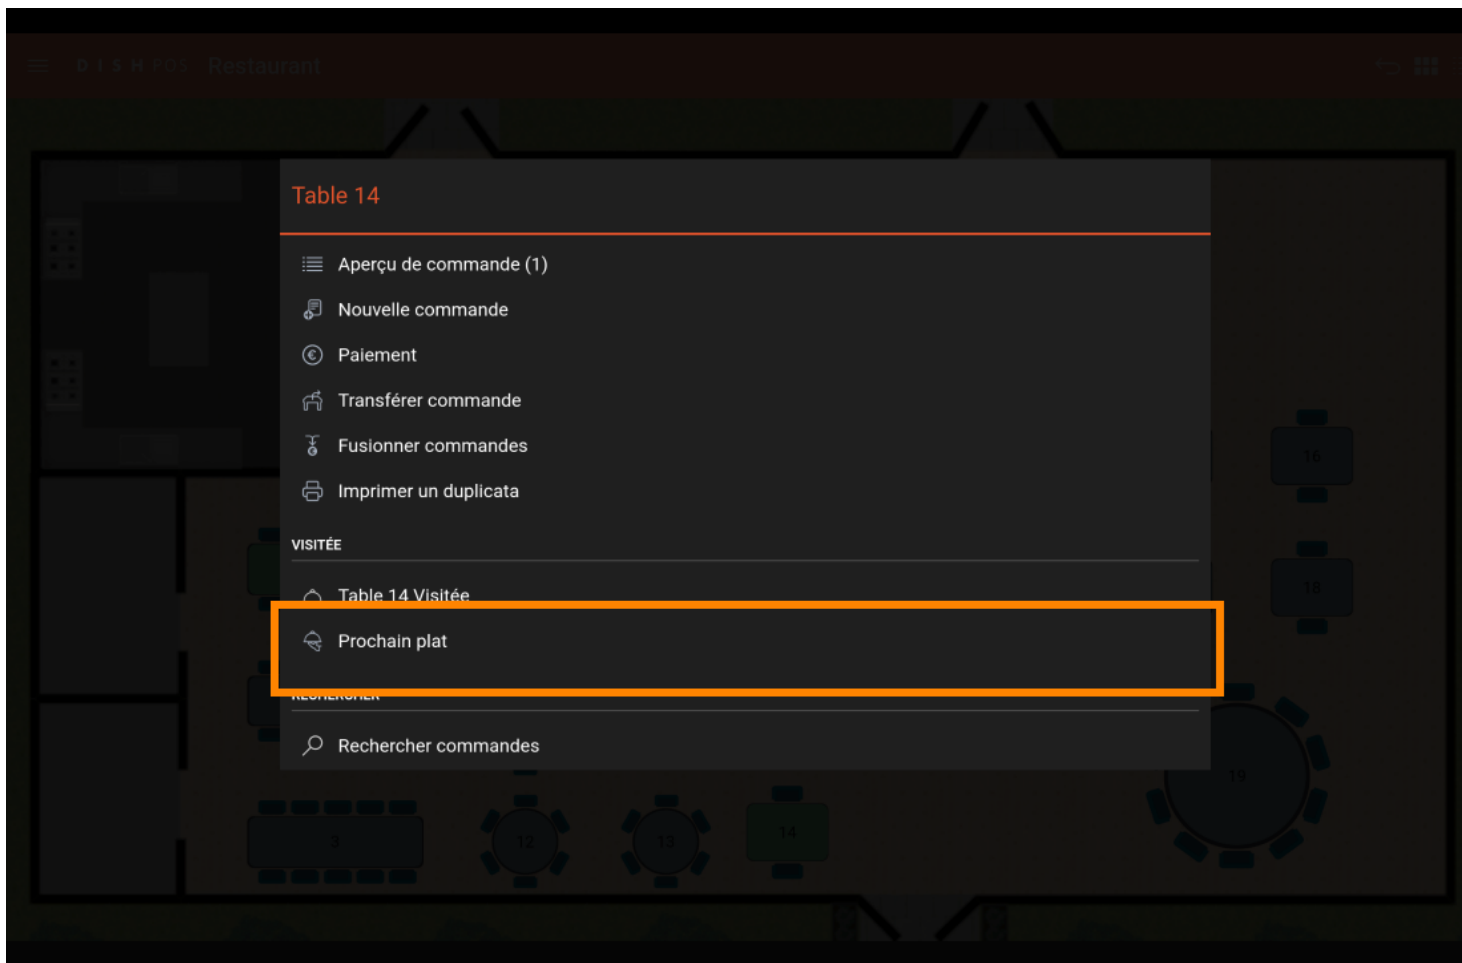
D I S H POS Restaurant

Table 14

Aperçu de commande (1)

Nouvelle commande

Paiement

Transférer commande

Fusionner commandes

Imprimer un duplicata

VISITÉE

Table 14 Visitée

Prochain plat

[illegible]

Rechercher commandes

16

18

19

3

12

13

14